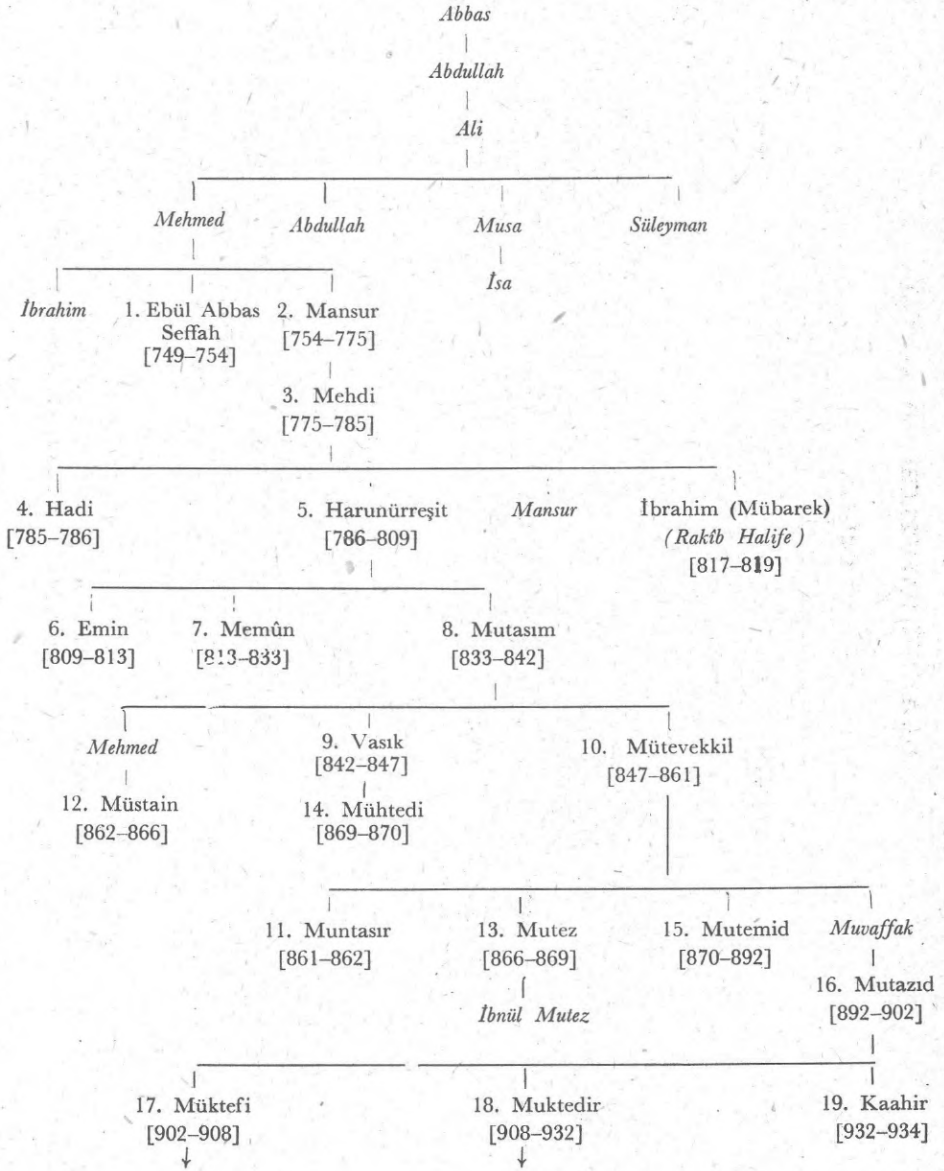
Abbas

Abdullah

Ali

Mehmed

Abdullah

Musa

Süleyman

İbrahim

1. Ebül Abbas Seffah [749–754]

2. Mansur [754–775]

İsa

3. Mehdi [775–785]

4. Hadi [785–786]

5. Harunürreşit [786–809]

Mansur

İbrahim (Mübarek) (Rakib Halife) [817–819]

6. Emin [809–813]

7. Memûn [813–833]

8. Mutasım [833–842]

Mehmed

9. Vasık [842–847]

10. Mütevekkil [847–861]

12. Müstain [862–866]

14. Mühtedi [869–870]

11. Muntasır [861–862]

13. Mutez [866–869]

15. Mutemid [870–892]

Muvaffak

İbnül Mutez

16. Mutazıd [892–902]

17. Müktefi [902–908]

18. Muktedir [908–932]

19. Kaahir [932–934]